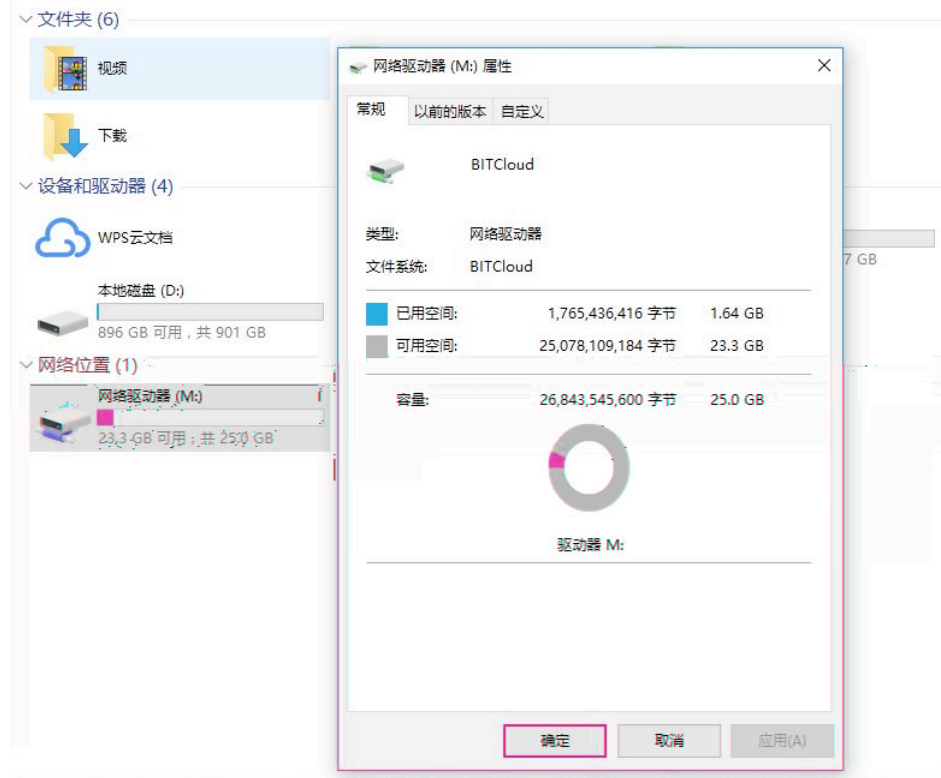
文件夹 (6)

视频

下载

设备和驱动器 (4)

WPS云文档

本地磁盘 (D:)
896 GB 可用，共 901 GB

网络位置 (1)

网络驱动器 (M:)
23.3 GB 可用，共 25.0 GB

7 GB

网络驱动器 (M:) 属性

常规 | 以前的版本 | 自定义

BITCloud

类型: 网络驱动器
文件系统: BITCloud

| | | | |
|---|---|---|---|
| 已用空间: | 1,765,436,416 字节 | 1.64 GB |
| 可用空间: | 25,078,109,184 字节 | 23.3 GB |
| 容量: | 26,843,545,600 字节 | 25.0 GB |

驱动器 M:

确定 | 取消 | 应用(A)